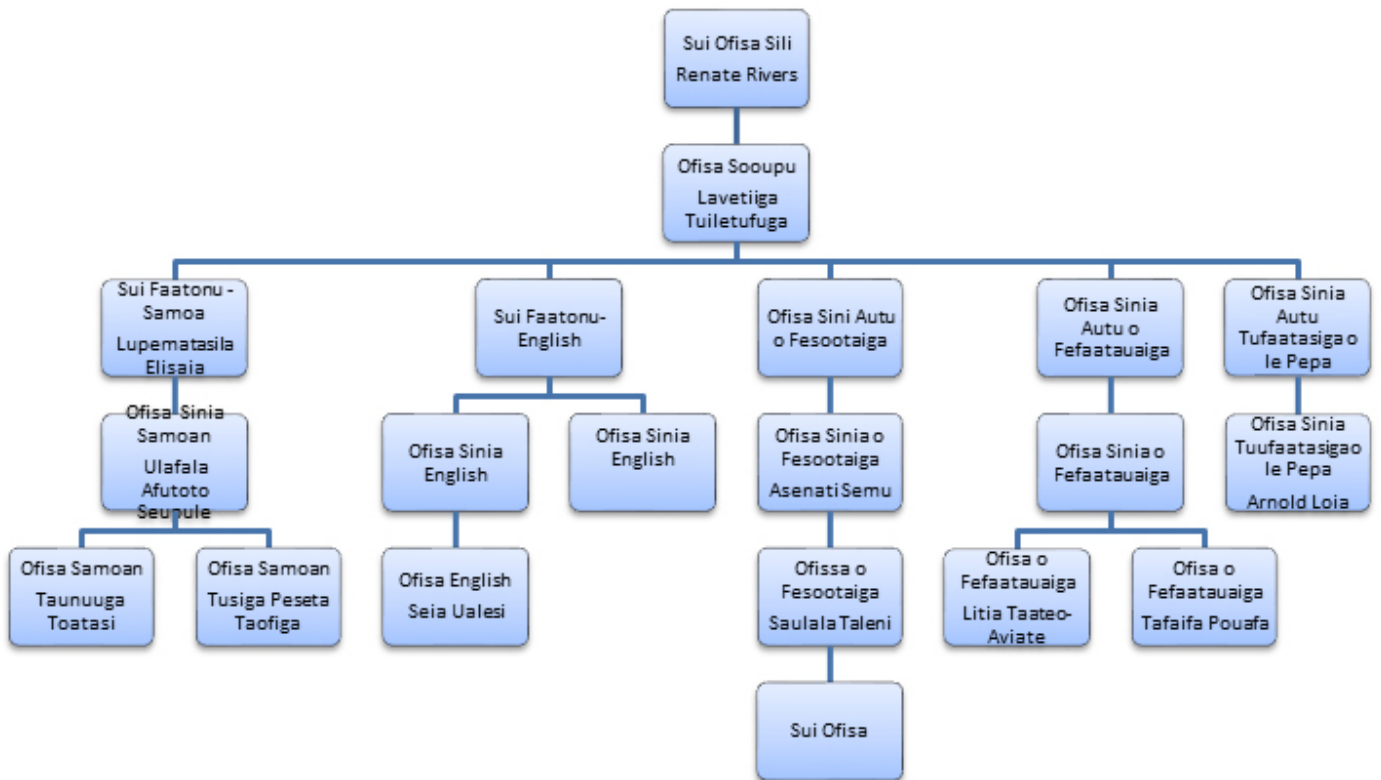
Sui Ofisa Sili
Renate Rivers

Ofisa Sooupu
Lavetiiga Tuiletufuga

Sui Faatonu - Samoa
Lupematasila Elisaia

Ofisa Sinia Samoan
Ulafala Afutoto Seupule

Ofisa Samoan
Taunuuga Toatasi

Ofisa Samoan
Tusiga Peseta Taofiga

Sui Faatonu- English

Ofisa Sinia English

Ofisa English
Seia Ualesi

Ofisa Sinia English

Ofisa Sini Autu o Fesootaiga

Ofisa Sinia o Fesootaiga
Asenati Semu

Ofissa o Fesootaiga
Saulala Taleni

Sui Ofisa

Ofisa Sinia Autu o Fefaatauaiga

Ofisa Sinia o Fefaatauaiga

Ofisa o Fefaatauaiga
Litia Taateo-Aviate

Ofisa o Fefaatauaiga
Tafaifa Pouafa

Ofisa Sinia Autu Tufaatasiga o le Pepa

Ofisa Sinia Tuufaatasigao le Pepa
Arnold Loia